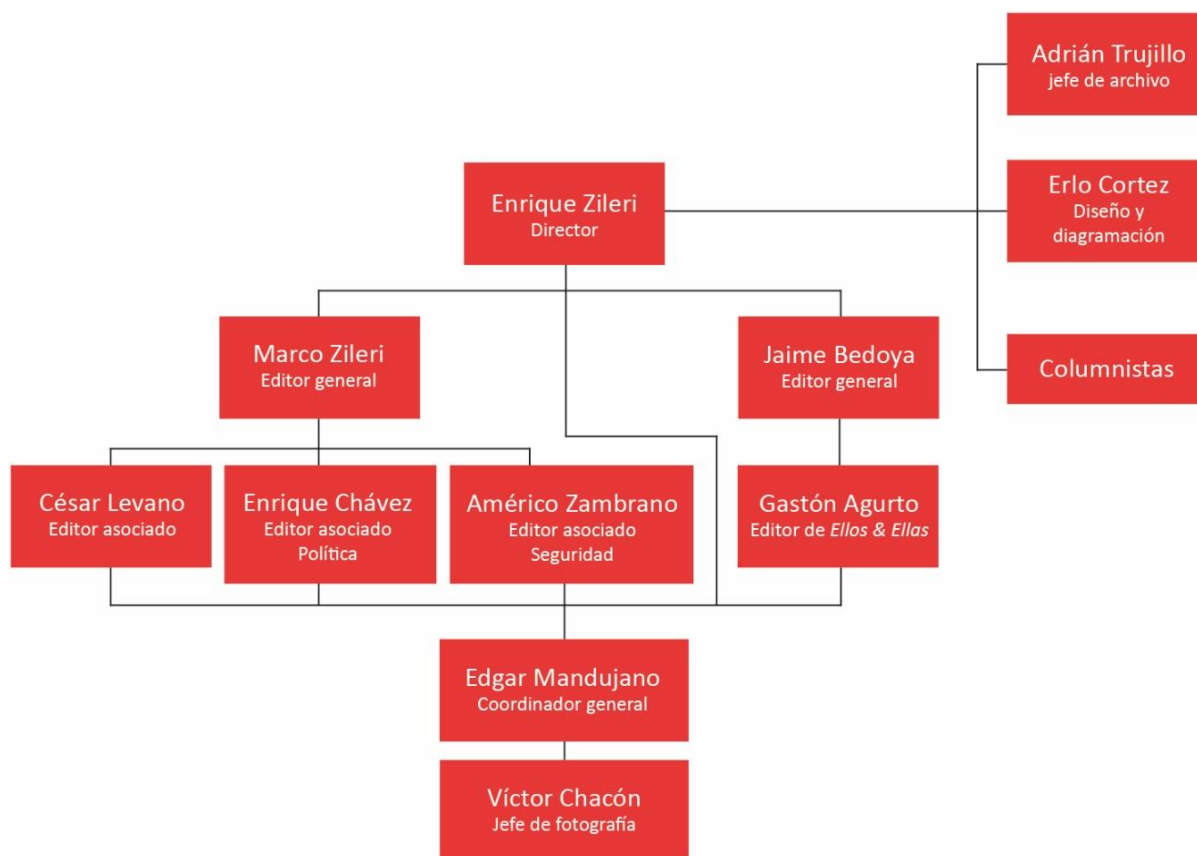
Adrián Trujillo
jefe de archivo

Enrique Zileri
Director

Erlo Cortez
Diseño y diagramación

Columnistas

Marco Zileri
Editor general

Jaime Bedoya
Editor general

César Levano
Editor asociado

Enrique Chávez
Editor asociado
Política

Américo Zambrano
Editor asociado
Seguridad

Gastón Agurto
Editor de *Ellos & Ellas*

Edgar Mandujano
Coordinador general

Víctor Chacón
Jefe de fotografía